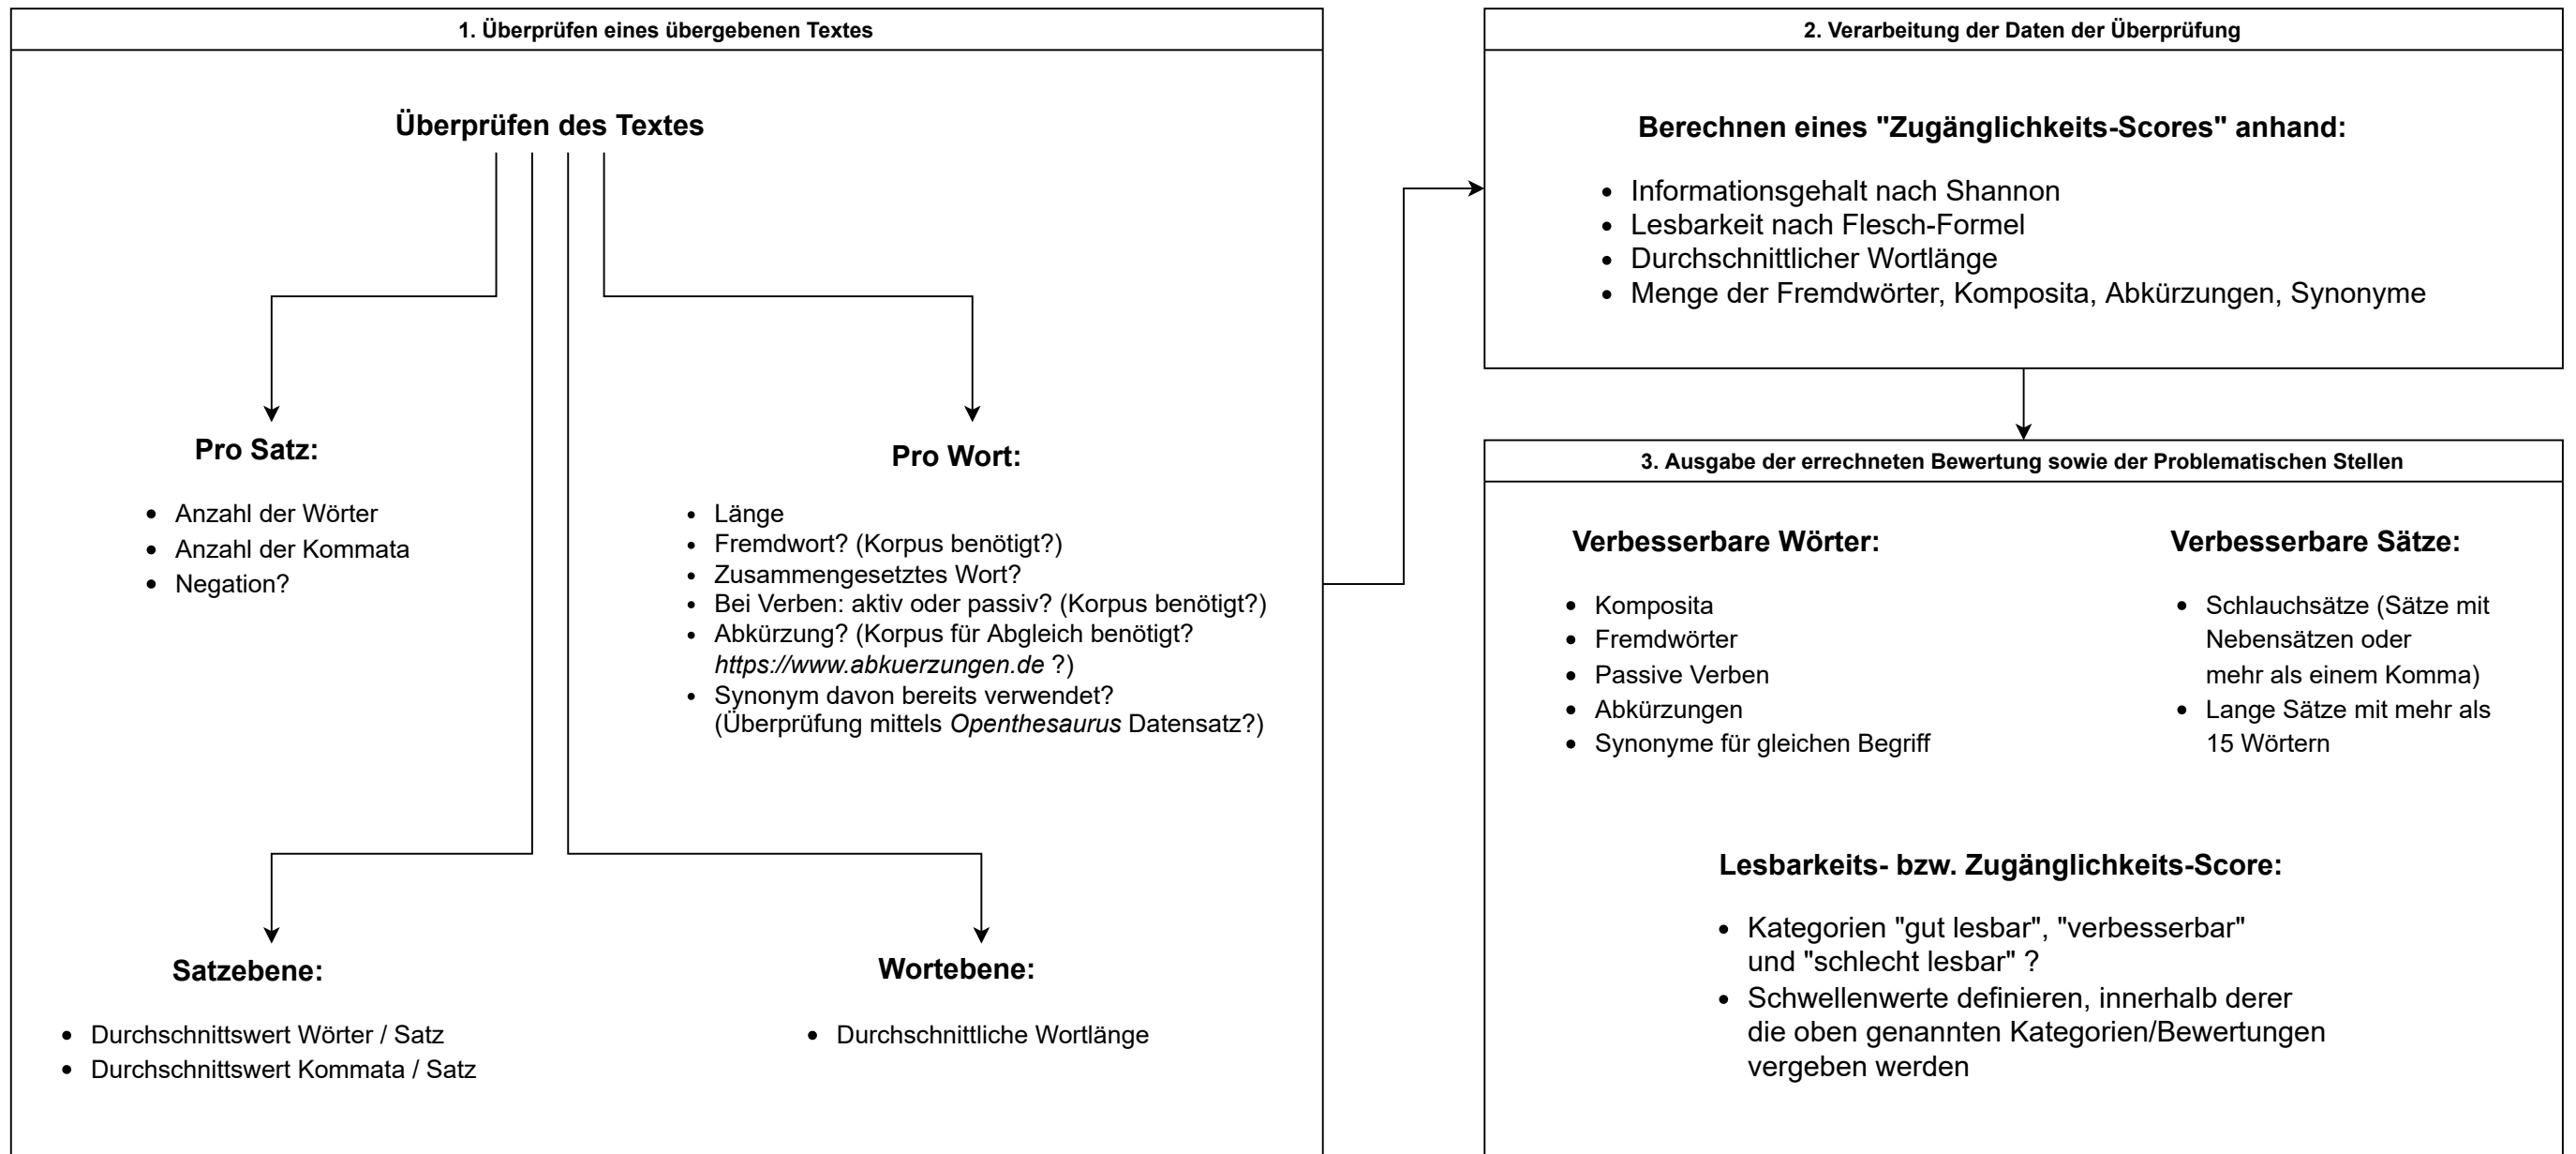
1. Überprüfen eines übergebenen Textes

Überprüfen des Textes

Pro Satz:

- Anzahl der Wörter
- Anzahl der Kommata
- Negation?

Pro Wort:

- Länge
- Fremdwort? (Korpus benötigt?)
- Zusammengesetztes Wort?
- Bei Verben: aktiv oder passiv? (Korpus benötigt?)
- Abkürzung? (Korpus für Abgleich benötigt? *https://www.abkuerzungen.de* ?)
- Synonym davon bereits verwendet? (Überprüfung mittels *Openthesaurus* Datensatz?)

Satzebene:

- Durchschnittswert Wörter / Satz
- Durchschnittswert Kommata / Satz

Wortebene:

- Durchschnittliche Wortlänge

2. Verarbeitung der Daten der Überprüfung

Berechnen eines "Zugänglichkeits-Scores" anhand:

- Informationsgehalt nach Shannon
- Lesbarkeit nach Flesch-Formel
- Durchschnittlicher Wortlänge
- Menge der Fremdwörter, Komposita, Abkürzungen, Synonyme

3. Ausgabe der errechneten Bewertung sowie der Problematischen Stellen

Verbesserbare Wörter:

- Komposita
- Fremdwörter
- Passive Verben
- Abkürzungen
- Synonyme für gleichen Begriff

Verbesserbare Sätze:

- Schlauchsätze (Sätze mit Nebensätzen oder mehr als einem Komma)
- Lange Sätze mit mehr als 15 Wörtern

Lesbarkeits- bzw. Zugänglichkeits-Score:

- Kategorien "gut lesbar", "verbesserbar" und "schlecht lesbar" ?
- Schwellenwerte definieren, innerhalb derer die oben genannten Kategorien/Bewertungen vergeben werden